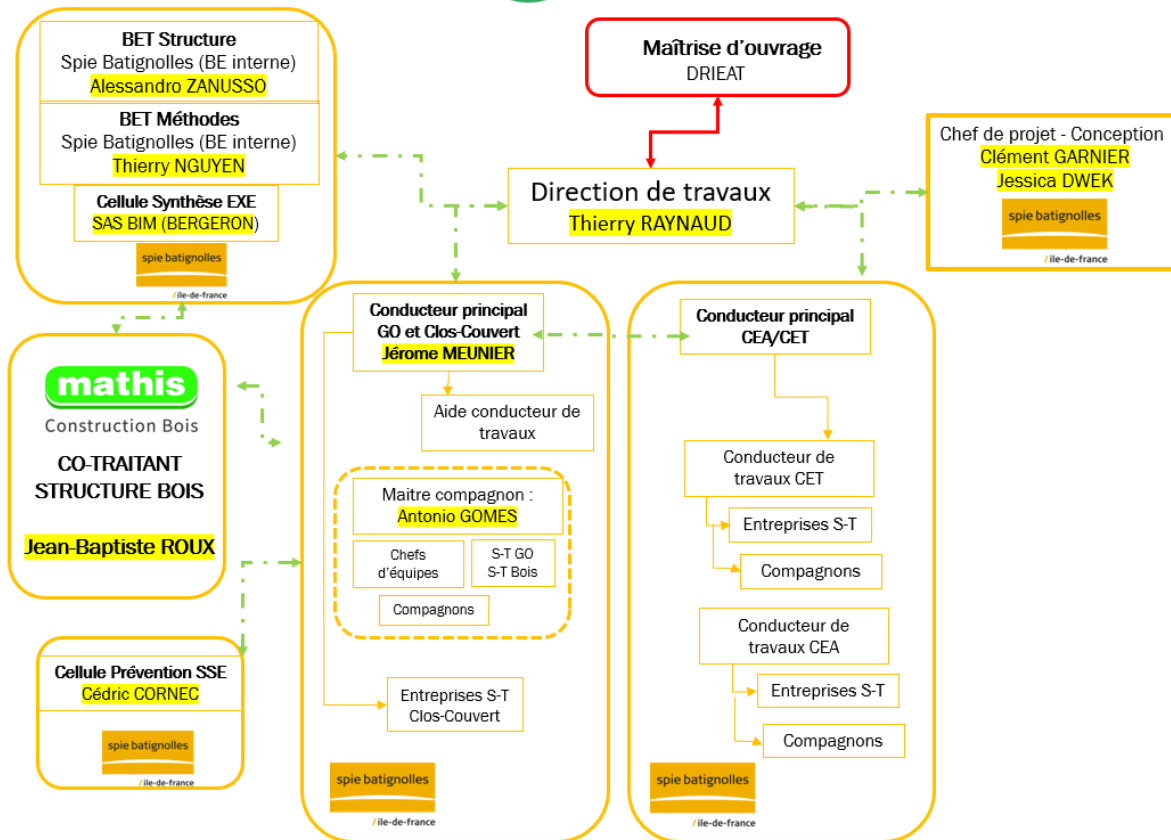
BET Structure
Spie Batignolles (BE interne)
Alessandro ZANUSSO

BET Méthodes
Spie Batignolles (BE interne)
Thierry NGUYEN

Cellule Synthèse EXE
SAS BIM (BERGERON)

spie batignolles
ile-de-france

Maîtrise d'ouvrage
DRIEAT

Direction de travaux
Thierry RAYNAUD

Chef de projet - Conception
Clément GARNIER
Jessica DWEK

spie batignolles
ile-de-france

mathis
Construction Bois

CO-TRAITANT
STRUCTURE BOIS

Jean-Baptiste ROUX

Conducteur principal
GO et Clos-Couvert
Jérome MEUNIER

Aide conducteur de travaux

Maitre compagnon :
Antonio GOMES

Chefs d'équipes

S-T GO
S-T Bois

Compagnons

Entreprises S-T
Clos-Couvert

spie batignolles
ile-de-france

Conducteur principal
CEA/CET

Conducteur de travaux CET

Entreprises S-T

Compagnons

Conducteur de travaux CEA

Entreprises S-T

Compagnons

spie batignolles
ile-de-france

Cellule Prévention SSE
Cédric CORNEC

spie batignolles
ile-de-france